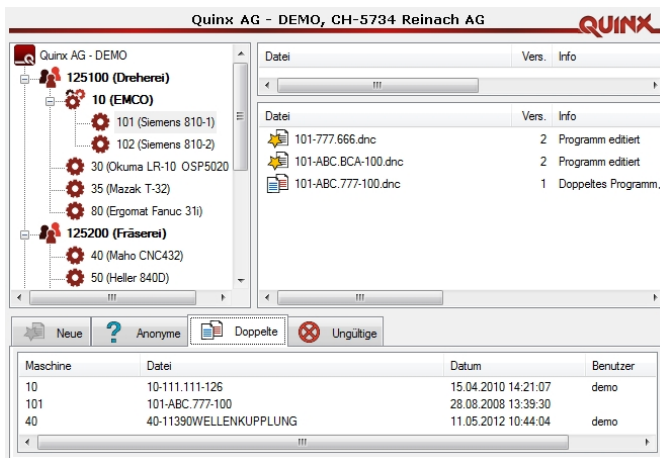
Quinx AG - DEMO, CH-5734 Reinach AG

QUINX

Quinx AG - DEMO
125100 (Dreherei)
10 (EMCO)
101 (Siemens 810-1)
102 (Siemens 810-2)
30 (Okuma LR-10 OSP5020
35 (Mazak T-32)
80 (Ergomat Fanuc 31i)
125200 (Fräserei)
40 (Maho CNC432)
50 (Heller 840D)

| Datei | Vers. | Info |
|---|---|---|

| Datei | Vers. | Info |
|---|---|---|
| 101-777.666.dnc | 2 | Programm editiert |
| 101-ABC.BCA-100.dnc | 2 | Programm editiert |
| 101-ABC.777-100.dnc | 1 | Doppeltes Programm. |

Neue | Anonyme | Doppelte | Ungültige

| Maschine | Datei | Datum | Benutzer |
|---|---|---|---|
| 10 | 10-111.111-126 | 15.04.2010 14:21:07 | demo |
| 101 | 101-ABC.777-100 | 28.08.2008 13:39:30 | |
| 40 | 40-11390WELLENKUPPLUNG | 11.05.2012 10:44:04 | demo |